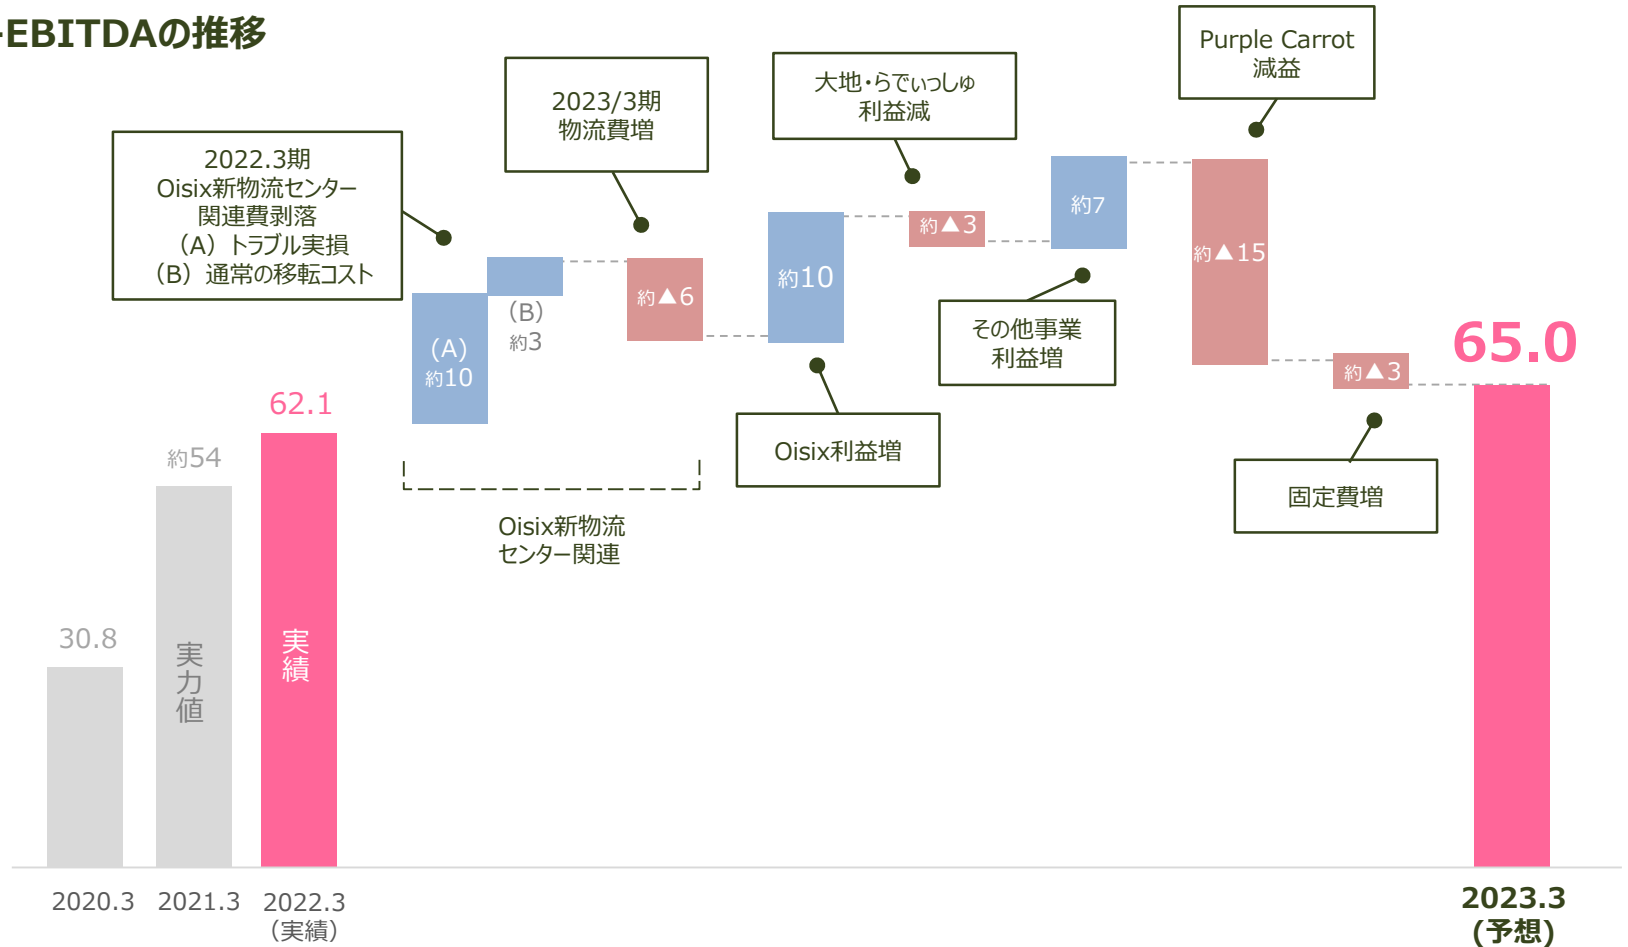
EBITDAの推移

2022.3期
Oisix新物流センター
関連費剥落
（A）トラブル実損
（B）通常の移転コスト

2023/3期
物流費増

大地・らでぃっしゅ
利益減

Purple Carrot
減益

(A)
約10

(B)
約3

約▲6

約10

約▲3

約7

約▲15

その他事業
利益増

Oisix利益増

約▲3

65.0

固定費増

62.1

約54

30.8

実力値

実績

Oisix新物流
センター関連

2020.3

2021.3

2022.3
（実績）

2023.3
（予想）